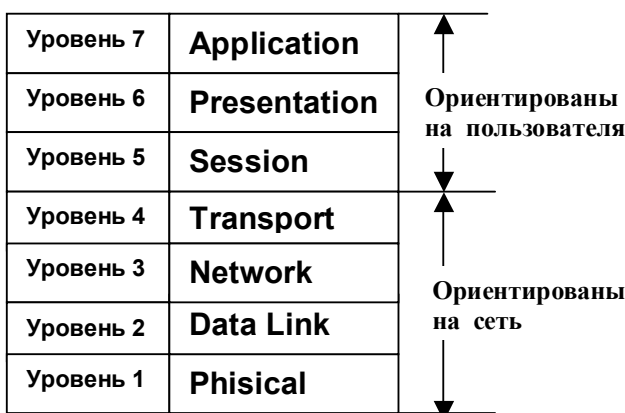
| Уровень 7 | Application |
|---|---|
| Уровень 6 | Presentation |
| Уровень 5 | Session |
| Уровень 4 | Transport |
| Уровень 3 | Network |
| Уровень 2 | Data Link |
| Уровень 1 | Phisical |

Ориентированы на пользователя

Ориентированы на сеть